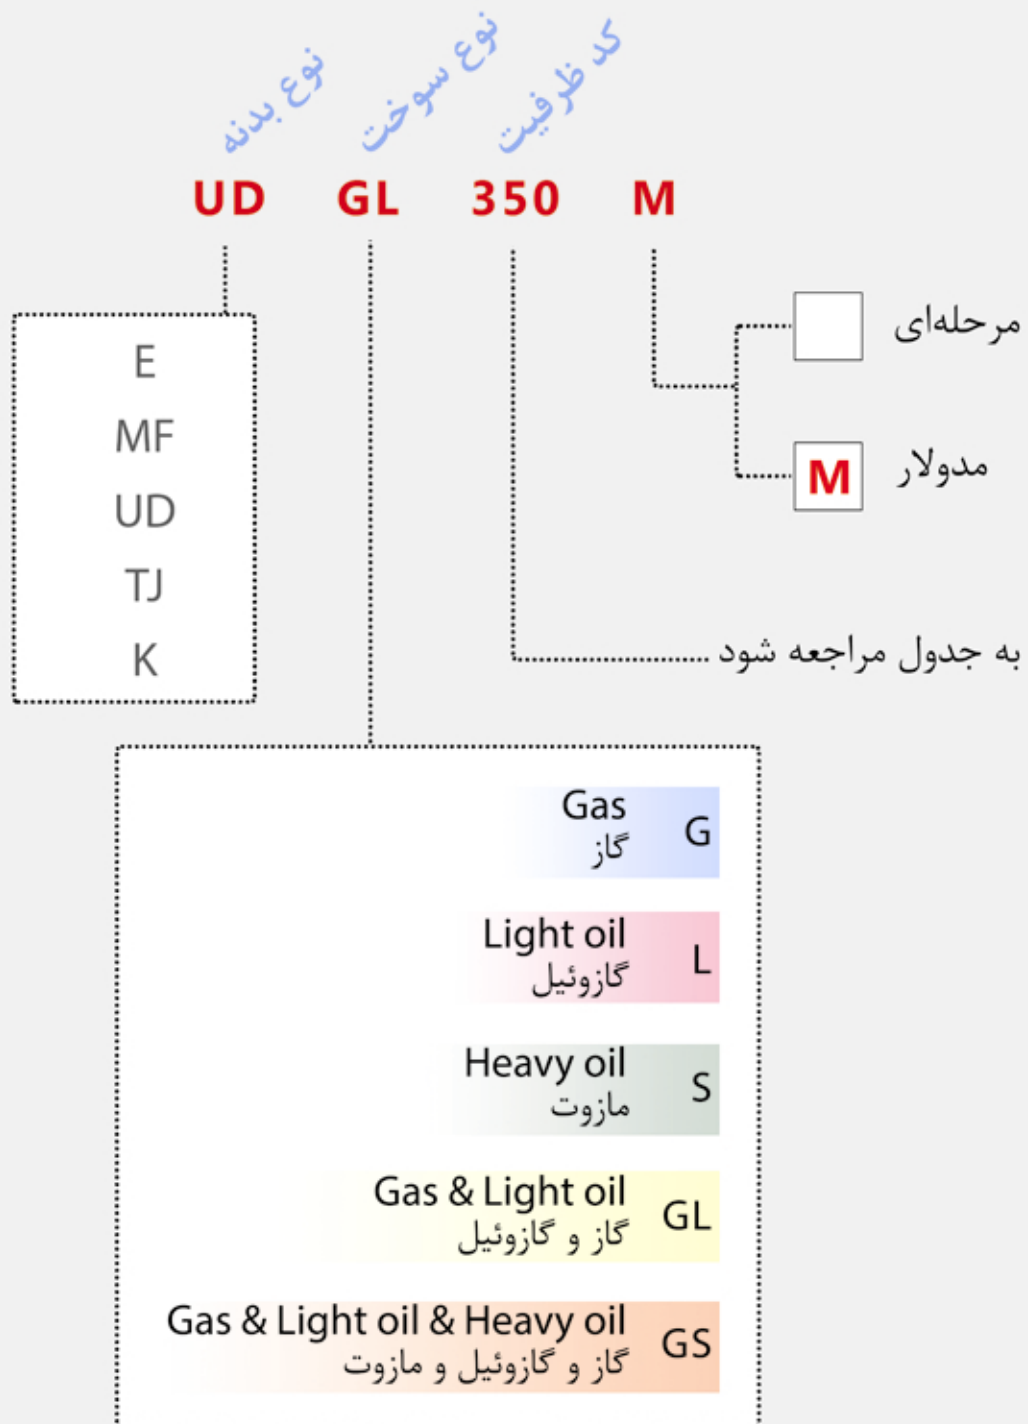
نوع بدنه نوع سوخت کد ظرفیت

UD GL 350 M

E
MF
UD
TJ
K

مرحله‌ای

M مدولار

به جدول مراجعه شود

G Gas
گاز

L Light oil
گازوئیل

S Heavy oil
مازوت

GL Gas & Light oil
گاز و گازوئیل

GS Gas & Light oil & Heavy oil
گاز و گازوئیل و مازوت